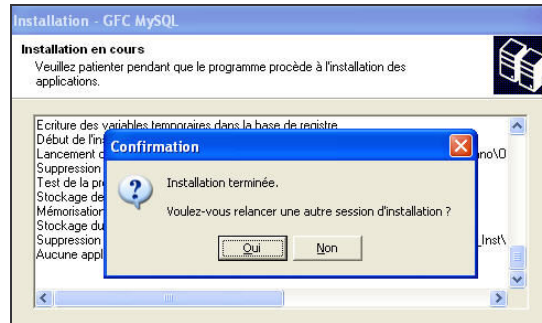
Installation - GFC MySQL

Installation en cours
Veuillez patienter pendant que le programme procède à l'installation des applications.

Ecriture des variables temporaires dans la base de registre
Début de l'in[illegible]
Lancement d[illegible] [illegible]no\0
Suppression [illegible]
Test de la pr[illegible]
Stockage de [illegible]
Mémorisation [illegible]
Stockage du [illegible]
Suppression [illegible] _Inst\
Aucune appl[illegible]

Confirmation

Installation terminée.

Voulez-vous relancer une autre session d'installation ?

Oui Non